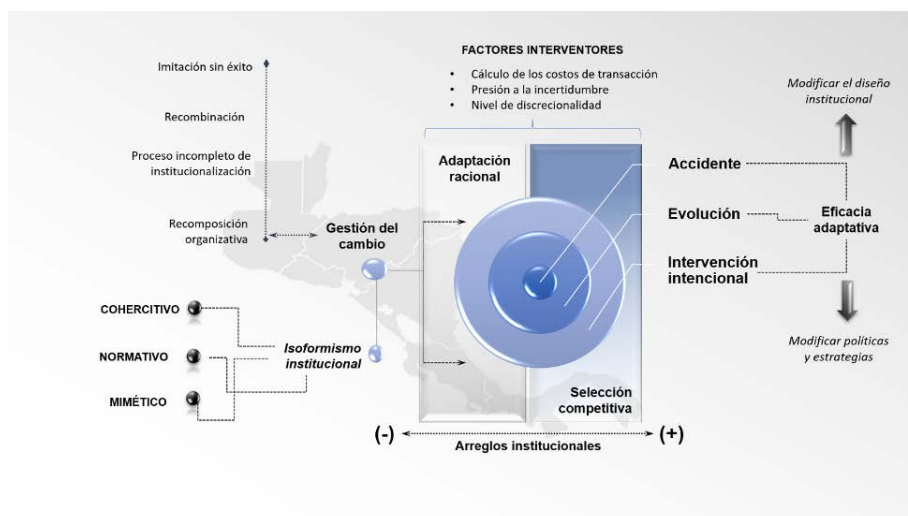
FACTORES INTERVENTORES
• Cálculo de los costos de transacción
• Presión a la incertidumbre
• Nivel de discrecionalidad

Imitación sin éxito

Recombinación

Proceso incompleto de institucionalización

Recomposición organizativa

Gestión del cambio

COHERCITIVO

NORMATIVO

MIMÉTICO

Isoformismo institucional

Adaptación racional

Selección competitiva

Accidente

Evolución

Intervención intencional

Eficacia adaptativa

Modificar el diseño institucional

Modificar políticas y estrategias

(-) Arreglos institucionales (+)